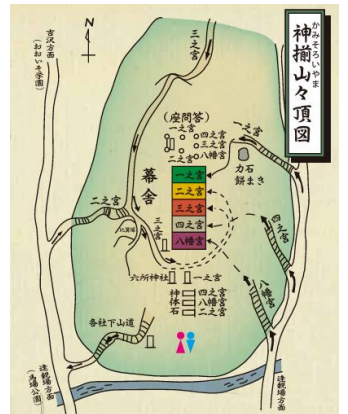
かみそろいやま
神揃山々頂図

N

三之宮

(座問答)
一之宮
四之宮
三之宮
八幡宮
二之宮

力石
餅まき

一之宮
二之宮
三之宮
四之宮
八幡宮

幕舎

二之宮

三之宮

四之宮

八幡宮

六所神社
一之宮
四之宮
八幡宮
二之宮
神体石

吉沢方面
(おおいそ学園)

各社下山道

遠藤方面
(遠藤公園)

駐車場方面